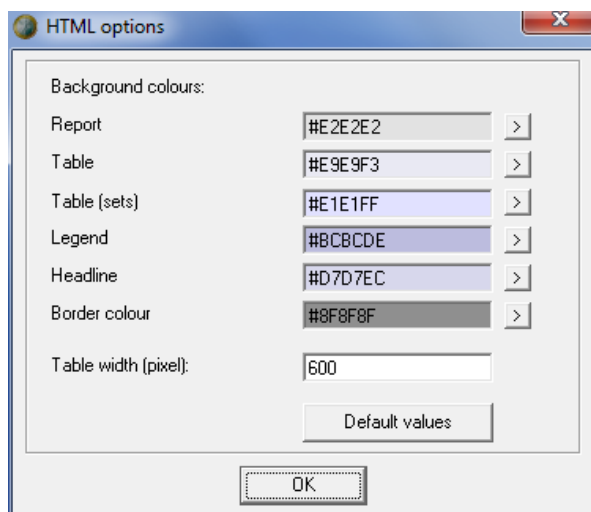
HTML options

x

Background colours:

Report #E2E2E2 >

Table #E9E9F3 >

Table (sets) #E1E1FF >

Legend #BCBCDE >

Headline #D7D7EC >

Border colour #8F8F8F >

Table width (pixel): 600

Default values

OK